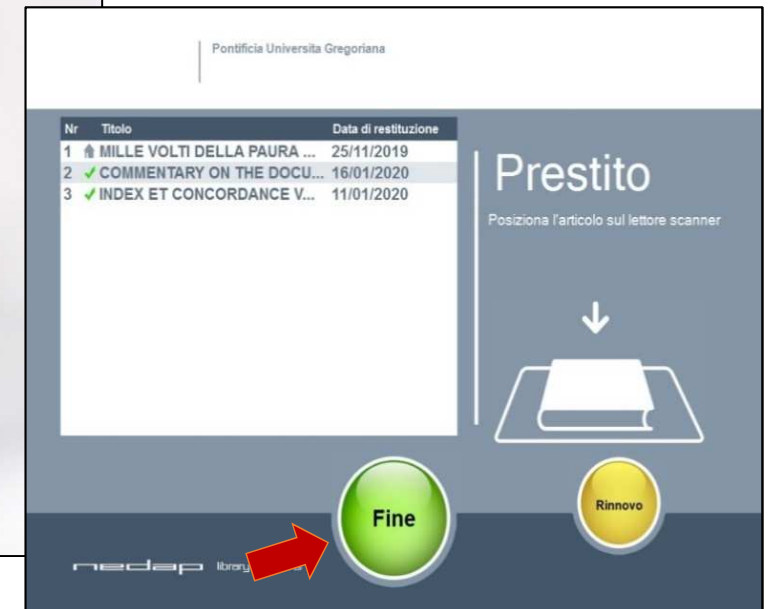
Pontificia Universita Gregoriana

| Nr | Titolo | Data di restituzione |
|---|---|---|
| 1 | MILLE VOLTI DELLA PAURA ... | 25/11/2019 |
| 2 | ✓ COMMENTARY ON THE DOCU... | 16/01/2020 |
| 3 | ✓ INDEX ET CONCORDANCE V... | 11/01/2020 |

Prestito

Posiziona l'articolo sul lettore scanner

Fine

Rinnovo

nedap library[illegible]